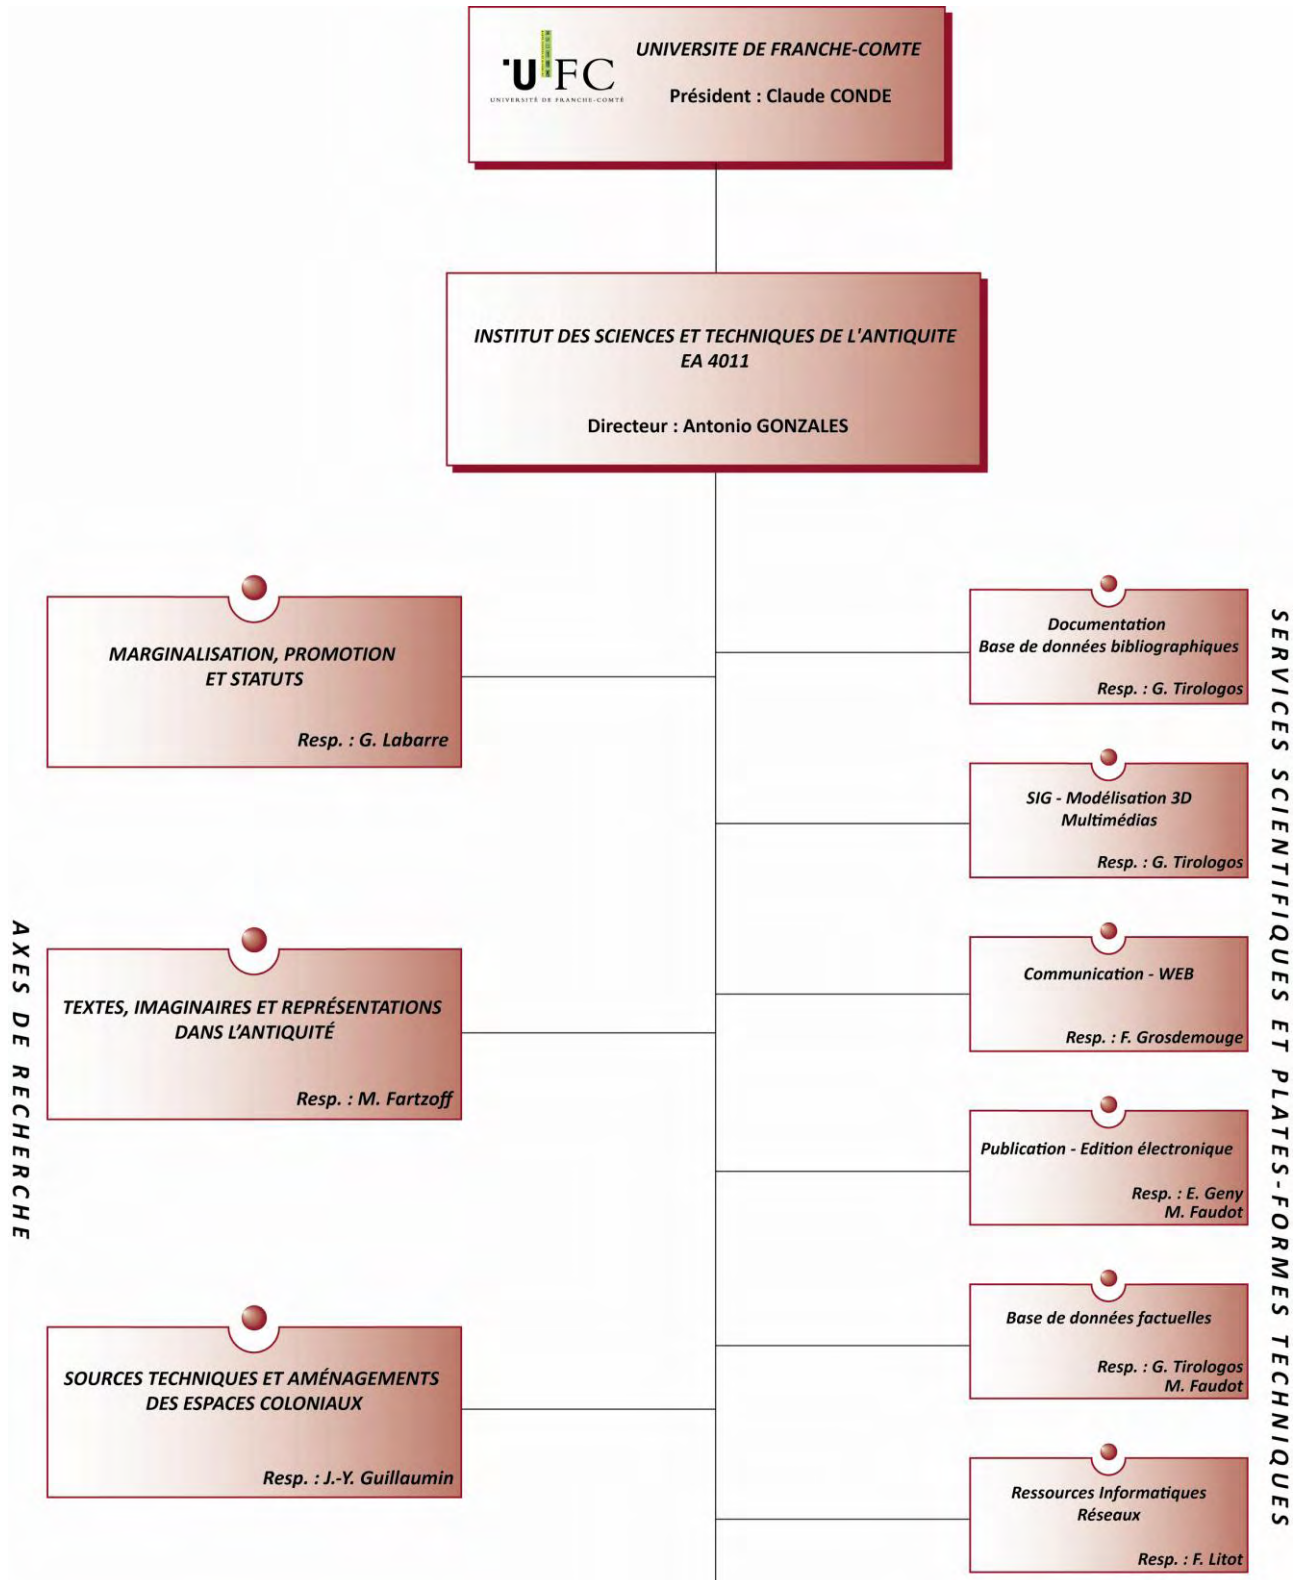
UFC
UNIVERSITÉ DE FRANCHE-COMTÉ

UNIVERSITE DE FRANCHE-COMTE

Président : Claude CONDE

INSTITUT DES SCIENCES ET TECHNIQUES DE L'ANTIQUITE
EA 4011

Directeur : Antonio GONZALES

AXES DE RECHERCHE

MARGINALISATION, PROMOTION ET STATUTS

Resp. : G. Labarre

TEXTES, IMAGINAIRES ET REPRÉSENTATIONS DANS L'ANTIQUITÉ

Resp. : M. Fartzoff

SOURCES TECHNIQUES ET AMÉNAGEMENTS DES ESPACES COLONIAUX

Resp. : J.-Y. Guillaumin

SERVICES SCIENTIFIQUES ET PLATES-FORMES TECHNIQUES

Documentation
Base de données bibliographiques

Resp. : G. Tirologos

SIG - Modélisation 3D
Multimédias

Resp. : G. Tirologos

Communication - WEB

Resp. : F. Grosdemouge

Publication - Edition électronique

Resp. : E. Geny
M. Faudot

Base de données factuelles

Resp. : G. Tirologos
M. Faudot

Ressources Informatiques
Réseaux

Resp. : F. Litot